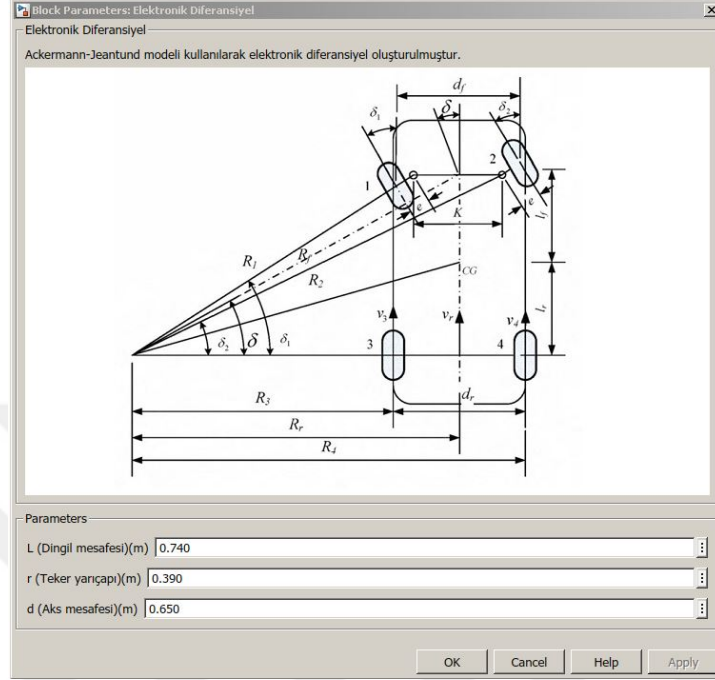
Block Parameters: Elektronik Diferansiyel

Elektronik Diferansiyel

Ackermann-Jeantund modeli kullanılarak elektronik diferansiyel oluşturulmuştur.

$d_f$
$\delta$
$\delta_1$
$\delta_2$
2
1
e
K
e
$l_f$
$R_1$
$R_f$
$R_2$
CG
$l_r$
$v_3$
$v_r$
$v_4$
$\delta_2$
$\delta$
$\delta_1$
3
4
$R_3$
$d_r$
$R_r$
$R_4$

Parameters

L (Dingil mesafesi)(m) 0.740

r (Teker yarıçapı)(m) 0.390

d (Aks mesafesi)(m) 0.650

OK Cancel Help Apply